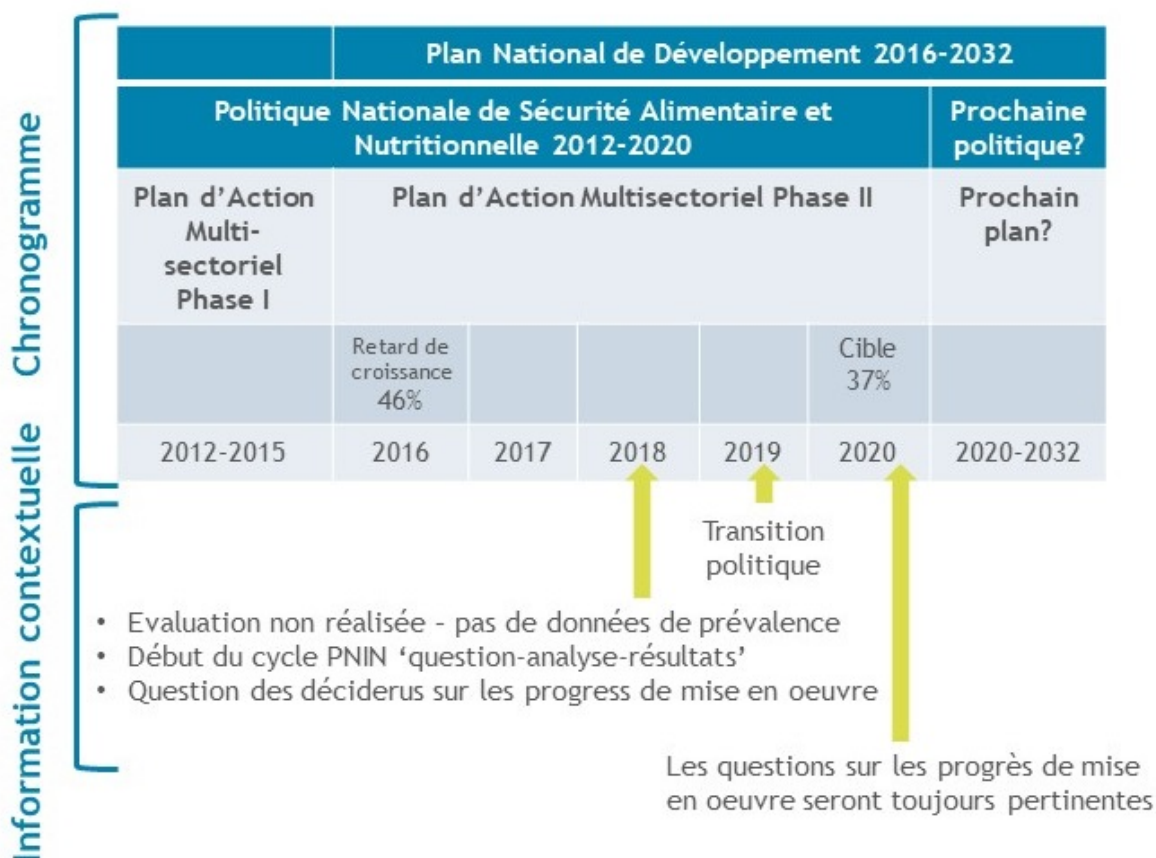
Chronogramme

| | Plan National de Développement 2016-2032 | | | | | |
|---|---|---|---|---|---|---|
| Politique Nationale de Sécurité Alimentaire et Nutritionnelle 2012-2020 | | | | | | Prochaine politique? |
| Plan d'Action Multi-sectoriel Phase I | Plan d'Action Multisectoriel Phase II | | | | | Prochain plan? |
| | Retard de croissance 46% | | | | Cible 37% | |
| 2012-2015 | 2016 | 2017 | 2018 | 2019 | 2020 | 2020-2032 |

Transition politique

Information contextuelle

• Evaluation non réalisée - pas de données de prévalence
• Début du cycle PNIN 'question-analyse-résultats'
• Question des déciderus sur les progress de mise en oeuvre

Les questions sur les progrès de mise en oeuvre seront toujours pertinentes